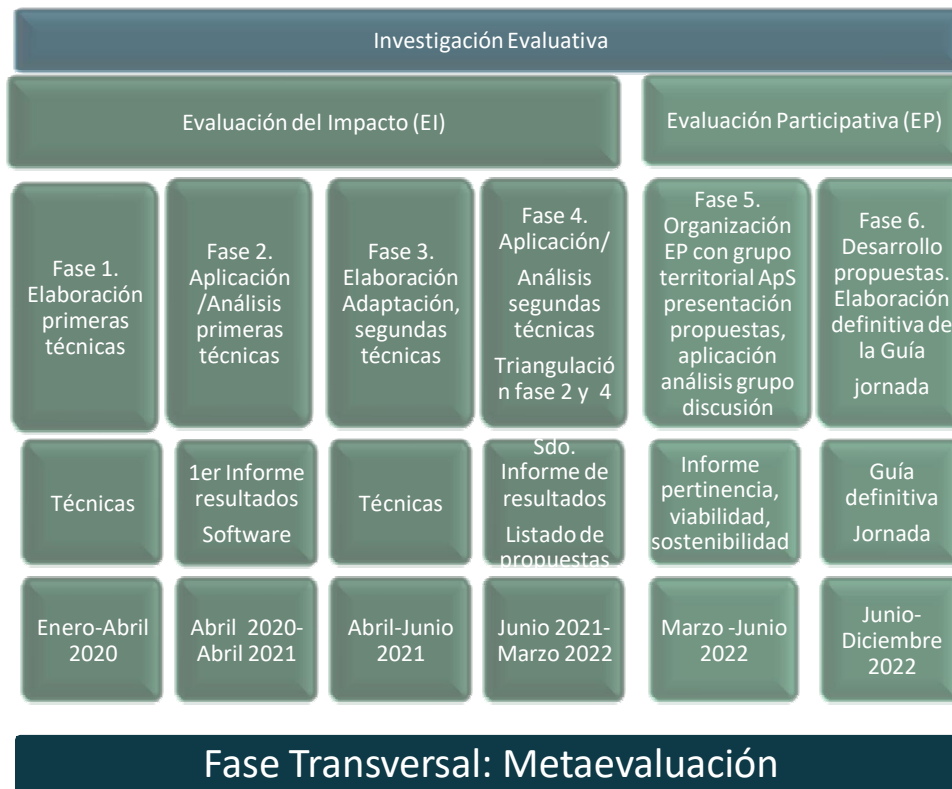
Investigación Evaluativa

Evaluación del Impacto (EI)

Evaluación Participativa (EP)

| Fase 1. Elaboración primeras técnicas | Fase 2. Aplicación /Análisis primeras técnicas | Fase 3. Elaboración Adaptación, segundas técnicas | Fase 4. Aplicación/ Análisis segundas técnicas Triangulación fase 2 y 4 | Fase 5. Organización EP con grupo territorial ApS presentación propuestas, aplicación análisis grupo discusión | Fase 6. Desarrollo propuestas. Elaboración definitiva de la Guía jornada |
|---|---|---|---|---|---|
| Técnicas | 1er Informe resultados Software | Técnicas | Sdo. Informe de resultados Listado de propuestas | Informe pertinencia, viabilidad, sostenibilidad | Guía definitiva Jornada |
| Enero-Abril 2020 | Abril 2020-Abril 2021 | Abril-Junio 2021 | Junio 2021-Marzo 2022 | Marzo -Junio 2022 | Junio-Diciembre 2022 |

Fase Transversal: Metaevaluación